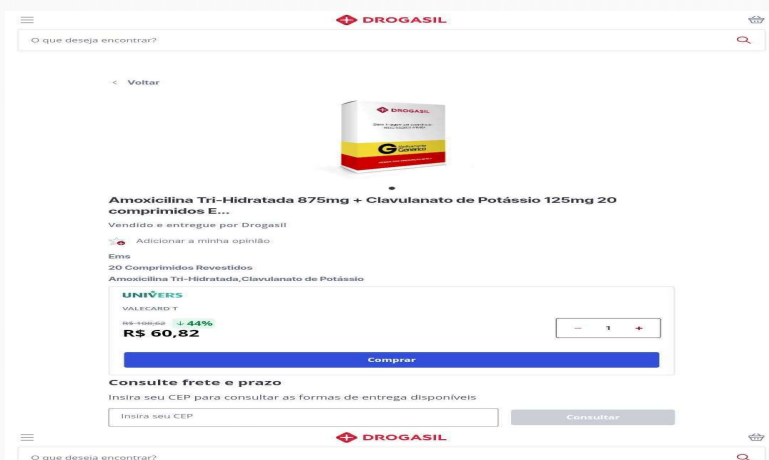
DROGASIL

O que deseja encontrar?

< Voltar

DROGASIL

Genérico

Amoxicilina Tri-Hidratada 875mg + Clavulanato de Potássio 125mg 20 comprimidos E...

Vendido e entregue por Drogasil

Adicionar a minha opinião

Ems
20 Comprimidos Revestidos
Amoxicilina Tri-Hidratada,Clavulanato de Potássio

UNIVERS
VALECARD T
R$ 108,62 ↓ 44%
R$ 60,82

− 1 +

Comprar

Consulte frete e prazo

Insira seu CEP para consultar as formas de entrega disponíveis

Insira seu CEP

Consultar

DROGASIL

O que deseja encontrar?